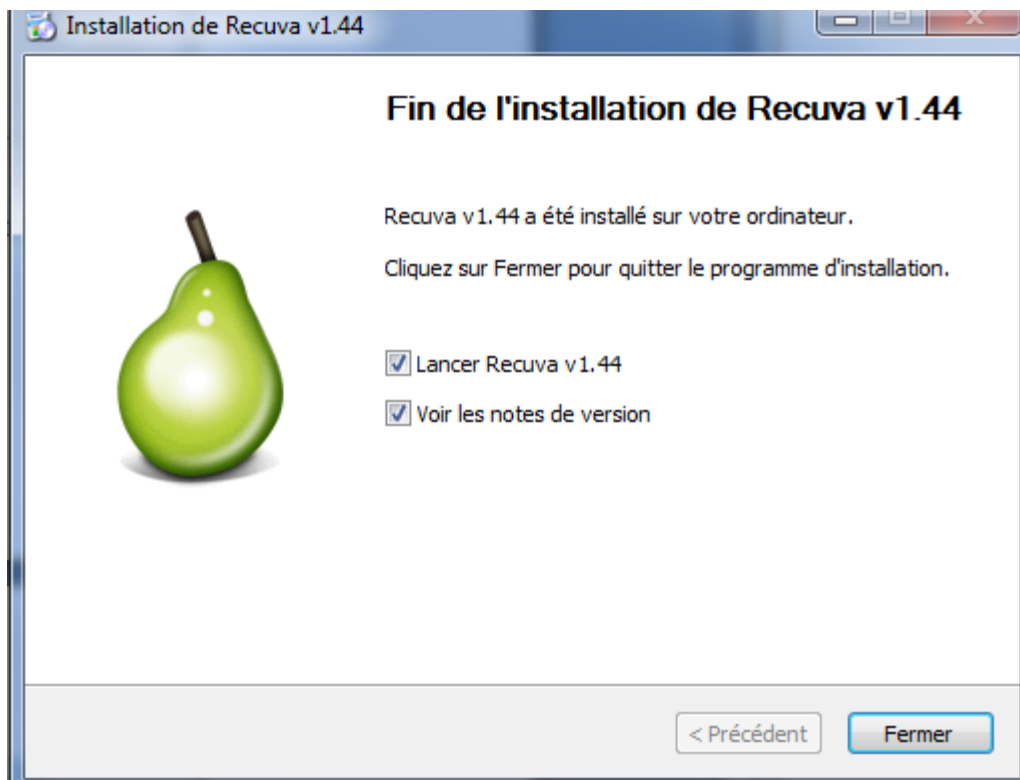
Installation de Recuva v1.44

Fin de l'installation de Recuva v1.44

Recuva v1.44 a été installé sur votre ordinateur.

Cliquez sur Fermer pour quitter le programme d'installation.

Lancer Recuva v1.44

Voir les notes de version

< Précédent

Fermer